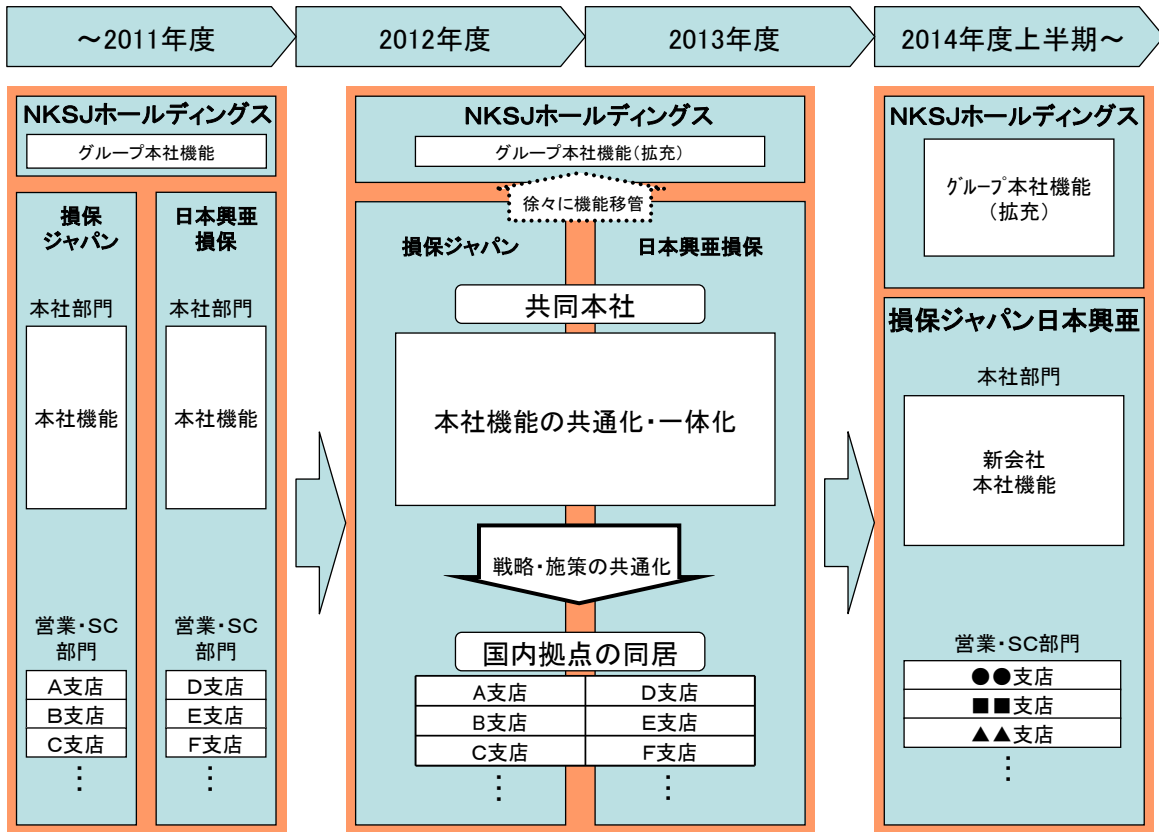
～2011年度

2012年度

2013年度

2014年度上半期～

NKSJホールディングス

グループ本社機能

損保ジャパン

本社部門

本社機能

営業・SC部門

| A支店 |
|---|
| B支店 |
| C支店 |

⋮

日本興亜損保

本社部門

本社機能

営業・SC部門

| D支店 |
|---|
| E支店 |
| F支店 |

⋮

NKSJホールディングス

グループ本社機能(拡充)

徐々に機能移管

損保ジャパン

日本興亜損保

共同本社

本社機能の共通化・一体化

戦略・施策の共通化

国内拠点の同居

| A支店 | D支店 |
|---|---|
| B支店 | E支店 |
| C支店 | F支店 |

⋮ ⋮

NKSJホールディングス

グループ本社機能
(拡充)

損保ジャパン日本興亜

本社部門

新会社
本社機能

営業・SC部門

| ●●支店 |
|---|
| ■■支店 |
| ▲▲支店 |

⋮